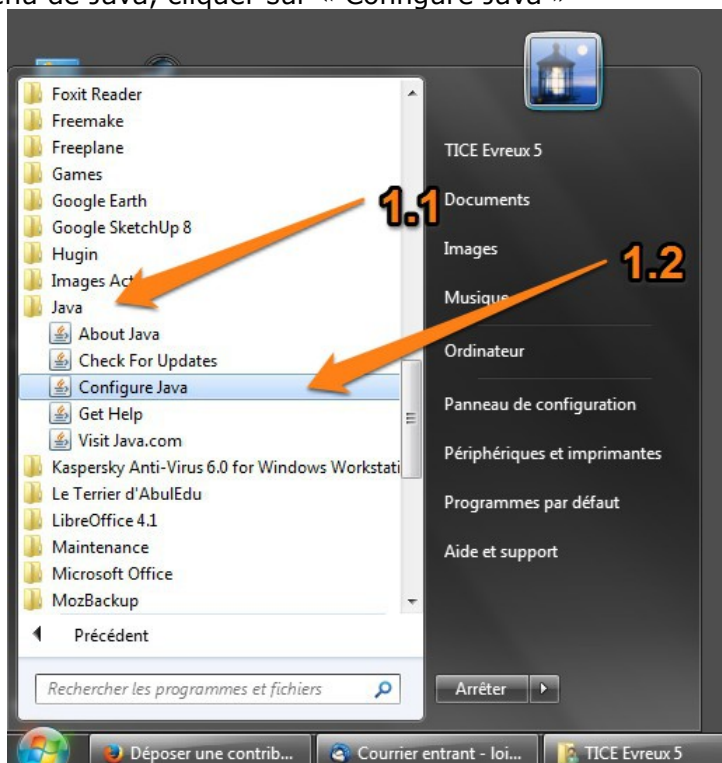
enu de Java, cliquer sur « Configure Java »

Foxit Reader
Freemake
Freeplane
Games
Google Earth
Google SketchUp 8
Hugin
Images Act
Java
About Java
Check For Updates
Configure Java
Get Help
Visit Java.com
Kaspersky Anti-Virus 6.0 for Windows Workstati
Le Terrier d'AbulEdu
LibreOffice 4.1
Maintenance
Microsoft Office
MozBackup

Précédent

Rechercher les programmes et fichiers

1.1

1.2

TICE Evreux 5
Documents
Images
Musique
Ordinateur
Panneau de configuration
Périphériques et imprimantes
Programmes par défaut
Aide et support

Arrêter

Déposer une contrib...
Courrier entrant - loi...
TICE Evreux 5